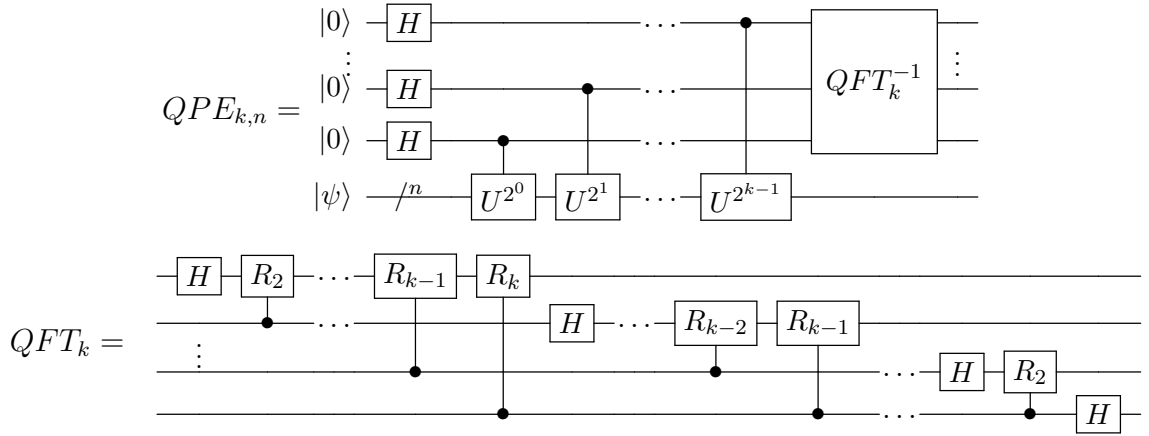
$QPE_{k,n} =$

$|0\rangle$ $H$ $\cdots$

$\vdots$

$|0\rangle$ $H$ $\cdots$

$|0\rangle$ $H$ $\cdots$

$|\psi\rangle$ $n$ $U^{2^0}$ $U^{2^1}$ $\cdots$ $U^{2^{k-1}}$

$QFT_k^{-1}$

$\vdots$

$QFT_k =$

$H$ $R_2$ $\cdots$ $R_{k-1}$ $R_k$

$\cdots$ $H$ $\cdots$ $R_{k-2}$ $R_{k-1}$

$\vdots$

$\cdots$ $H$ $R_2$

$\cdots$ $H$